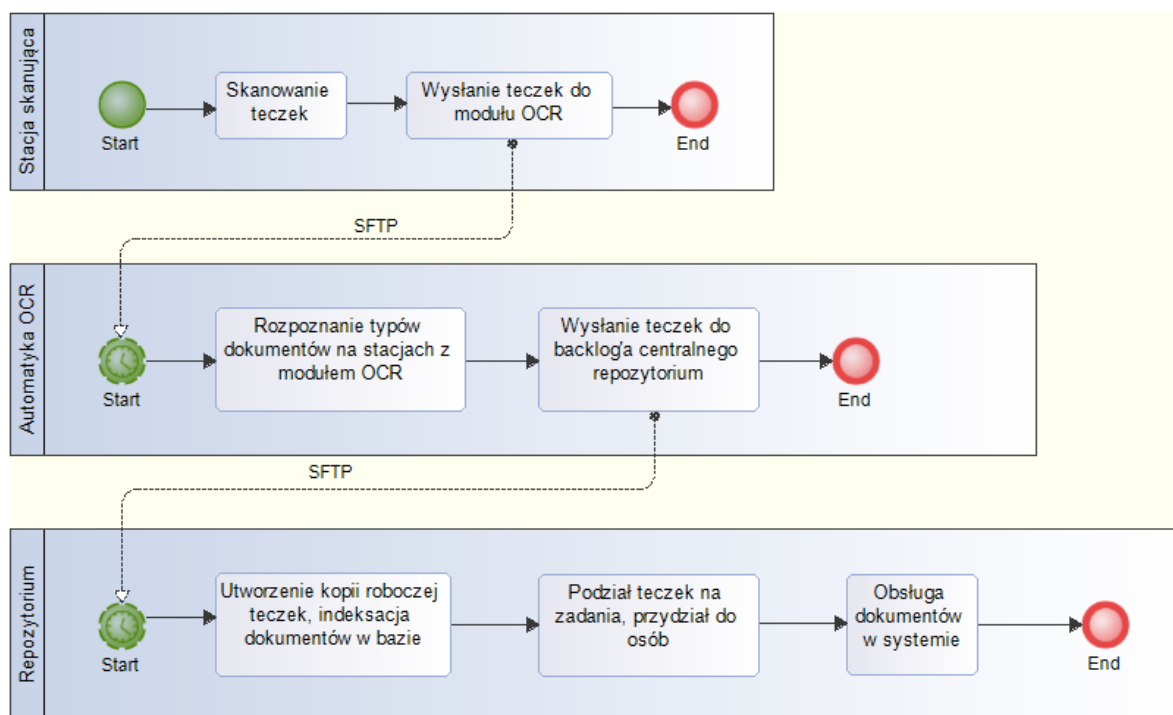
Stacja skanująca

Start

Skanowanie teczek

Wysłanie teczek do modułu OCR

End

SFTP

Automatyka OCR

Start

Rozpoznanie typów dokumentów na stacjach z modułem OCR

Wysłanie teczek do backlog'a centralnego repozytorium

End

SFTP

Repozytorium

Start

Utworzenie kopii roboczej teczek, indeksacja dokumentów w bazie

Podział teczek na zadania, przydział do osób

Obsługa dokumentów w systemie

End